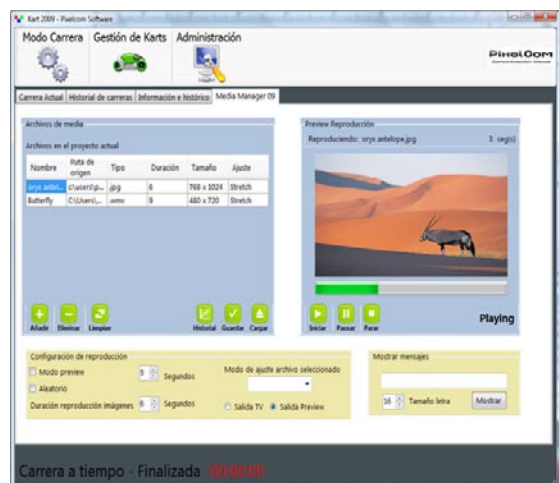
Kart 2009 - Pixelcom Software

Modo Carrera Gestión de Karts Administración

PixelCom

Carrera Actual Historial de carreras Información e histórico Media Manager 09

Archivos de media

Archivos en el proyecto actual

| Nombre | Ruta de origen | Tipo | Duración | Tamaño | Ajuste |
|---|---|---|---|---|---|
| oryx antel... | C:\users\p... | jpg | 6 | 768 x 1024 | Stretch |
| Butterfly | C:\Users\... | wmv | 9 | 480 x 720 | Stretch |

Añadir Eliminar Limpiar Historial Guardar Cargar

Preview Reproducción

Reproduciendo: oryx antelope.jpg 3 seg(s)

Iniciar Pausar Parar Playing

Configuración de reproducción

Modo preview 5 Segundos

Aleatorio

Duración reproducción imágenes 6 Segundos

Modo de ajuste archivo seleccionado

Salida TV Salida Preview

Mostrar mensajes

16 Tamaño letra Mostrar

Carrera a tiempo - Finalizada 00:00:00